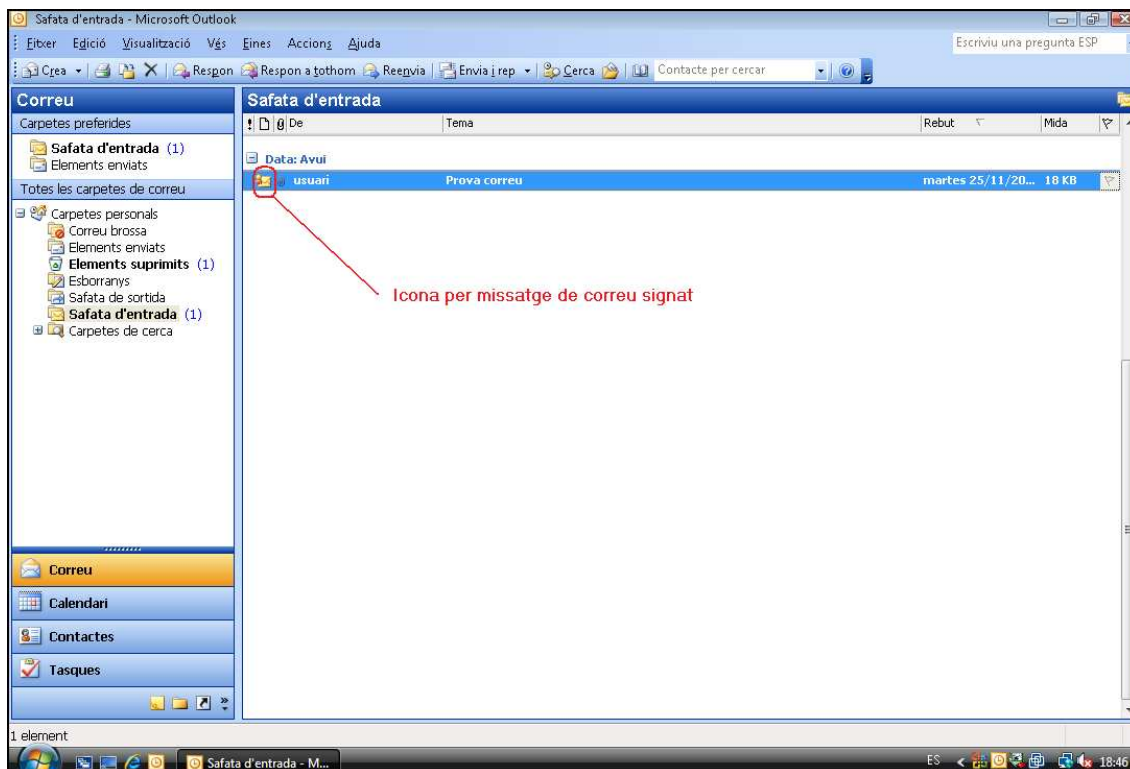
Safata d'entrada - Microsoft Outlook

Fitxer Edició Visualització Vés Eines Accions Ajuda

Escriviu una pregunta ESP

Crea | Respon | Respon a tothom | Reenvia | Envia i rep | Cerca | Contacte per cercar

Correu

Carpetes preferides

Safata d'entrada (1)
Elements enviats

Totes les carpetes de correu

Carpetes personals
Correu brossa
Elements enviats
Elements suprimits (1)
Esborranys
Safata de sortida
Safata d'entrada (1)
Carpetes de cerca

Correu
Calendari
Contactes
Tasques

Safata d'entrada

| ! | De | Tema | Rebut | Mida |
|---|---|---|---|---|
| Data: Avui | | | | |
| | usuari | Prova correu | martes 25/11/20... | 18 KB |

Icona per missatge de correu signat

1 element

Safata d'entrada - M...

ES 18:46